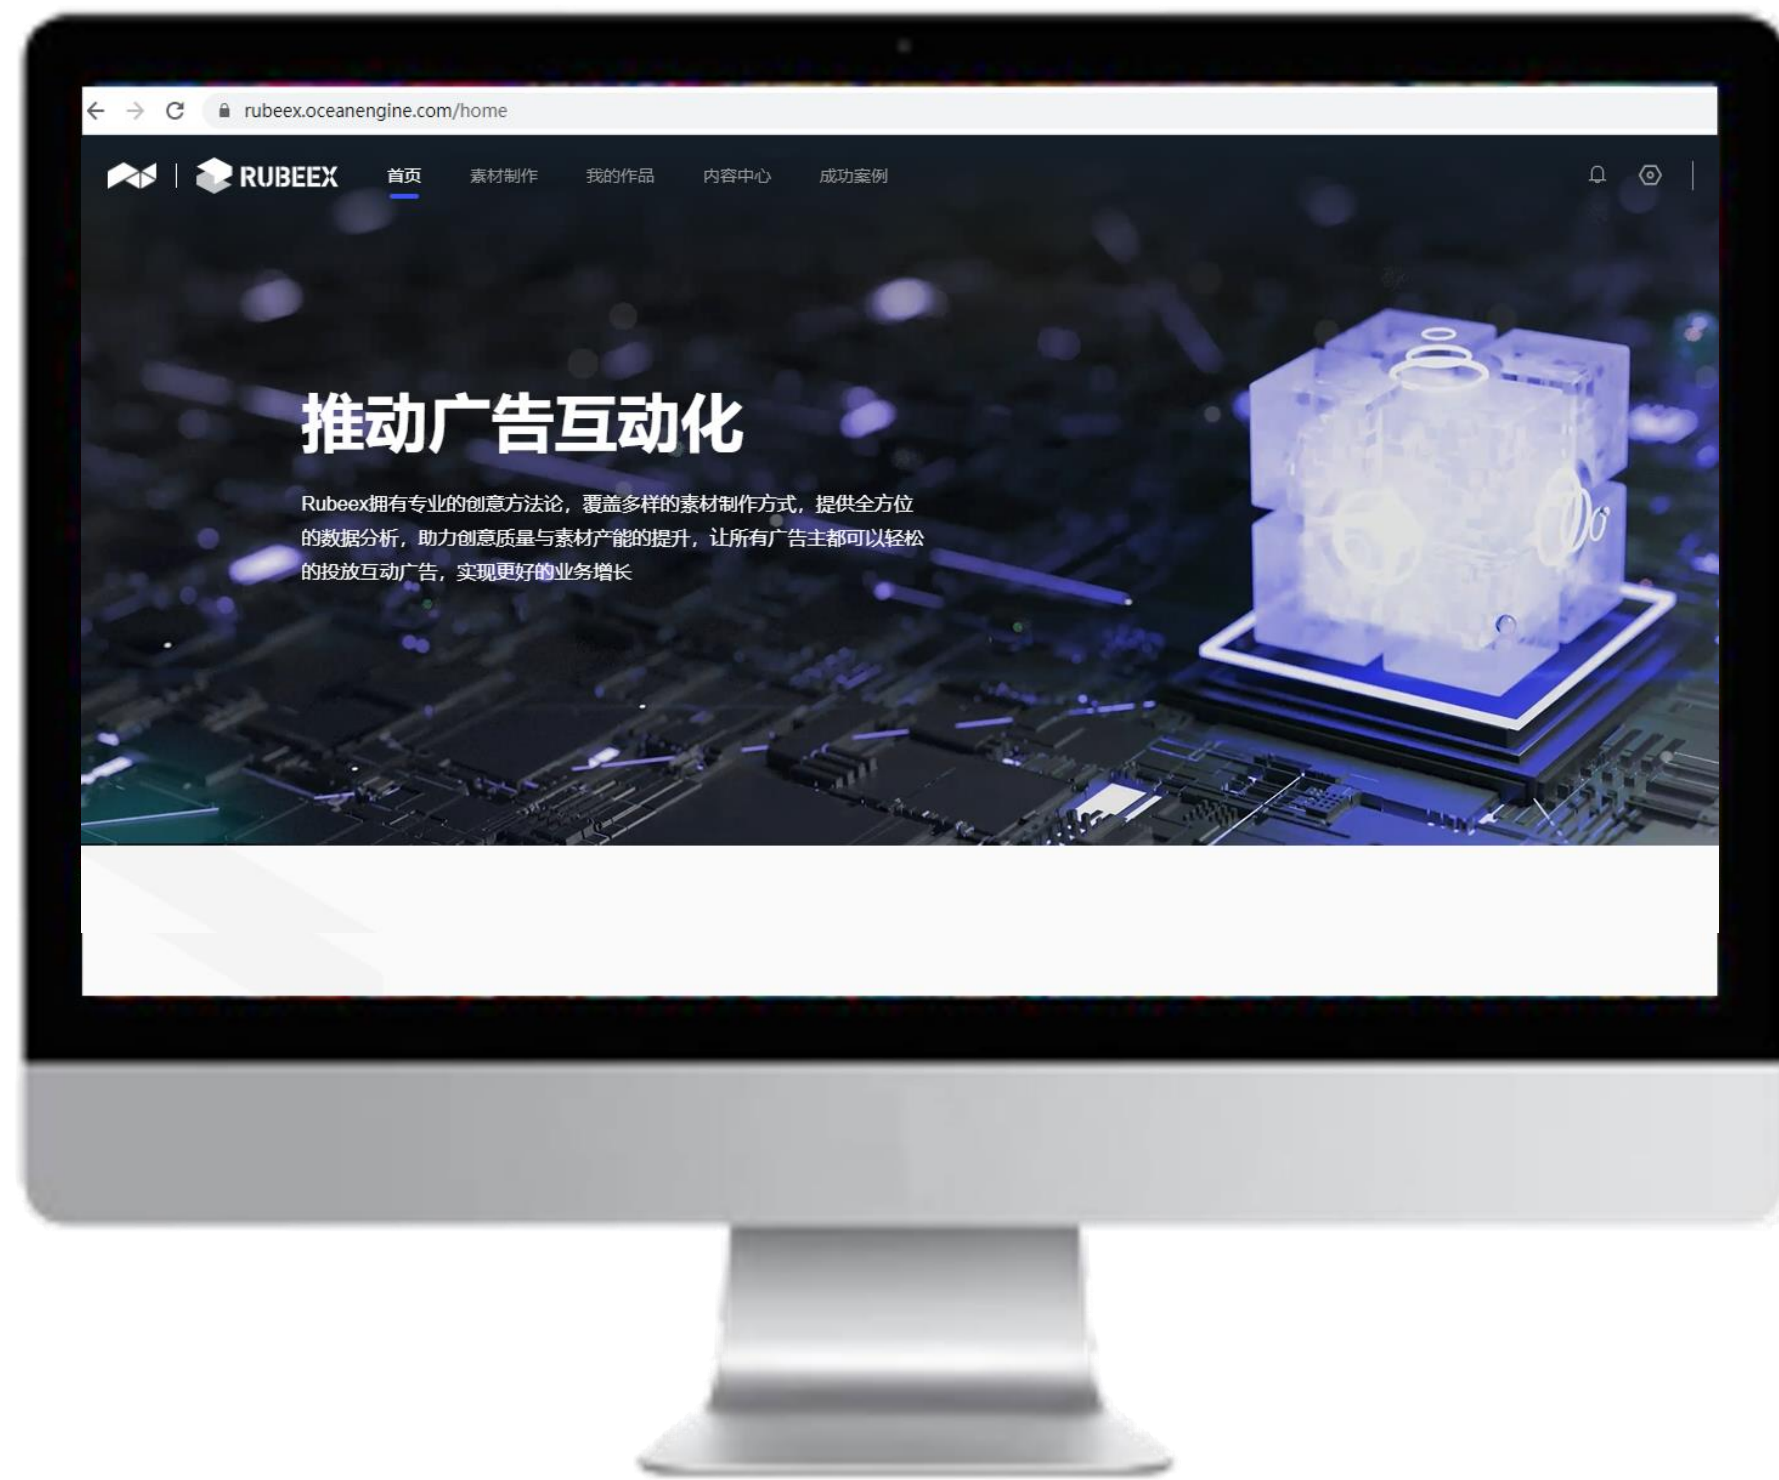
rubeex.oceanengine.com/home

RUBEEX 首页 素材制作 我的作品 内容中心 成功案例

推动广告互动化

Rubeex拥有专业的创意方法论，覆盖多样的素材制作方式，提供全方位的数据分析，助力创意质量与素材产能的提升，让所有广告主都可以轻松的投放互动广告，实现更好的业务增长